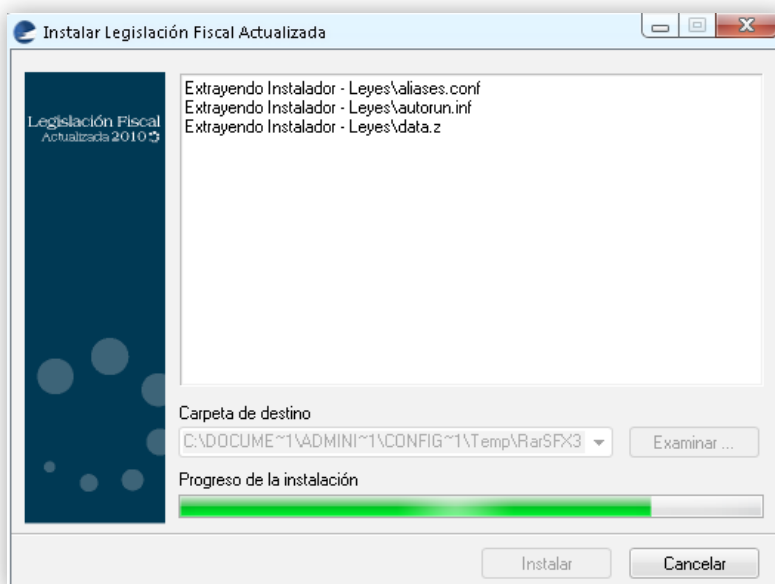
Instalar Legislación Fiscal Actualizada

Legislación Fiscal
Actualizada 2010

Extrayendo Instalador - Leyes\aliases.conf
Extrayendo Instalador - Leyes\autorun.inf
Extrayendo Instalador - Leyes\data.z

Carpeta de destino

C:\DOCUME~1\ADMINI~1\CONFIG~1\Temp\RarSFX3

Examinar ...

Progreso de la instalación

Instalar

Cancelar